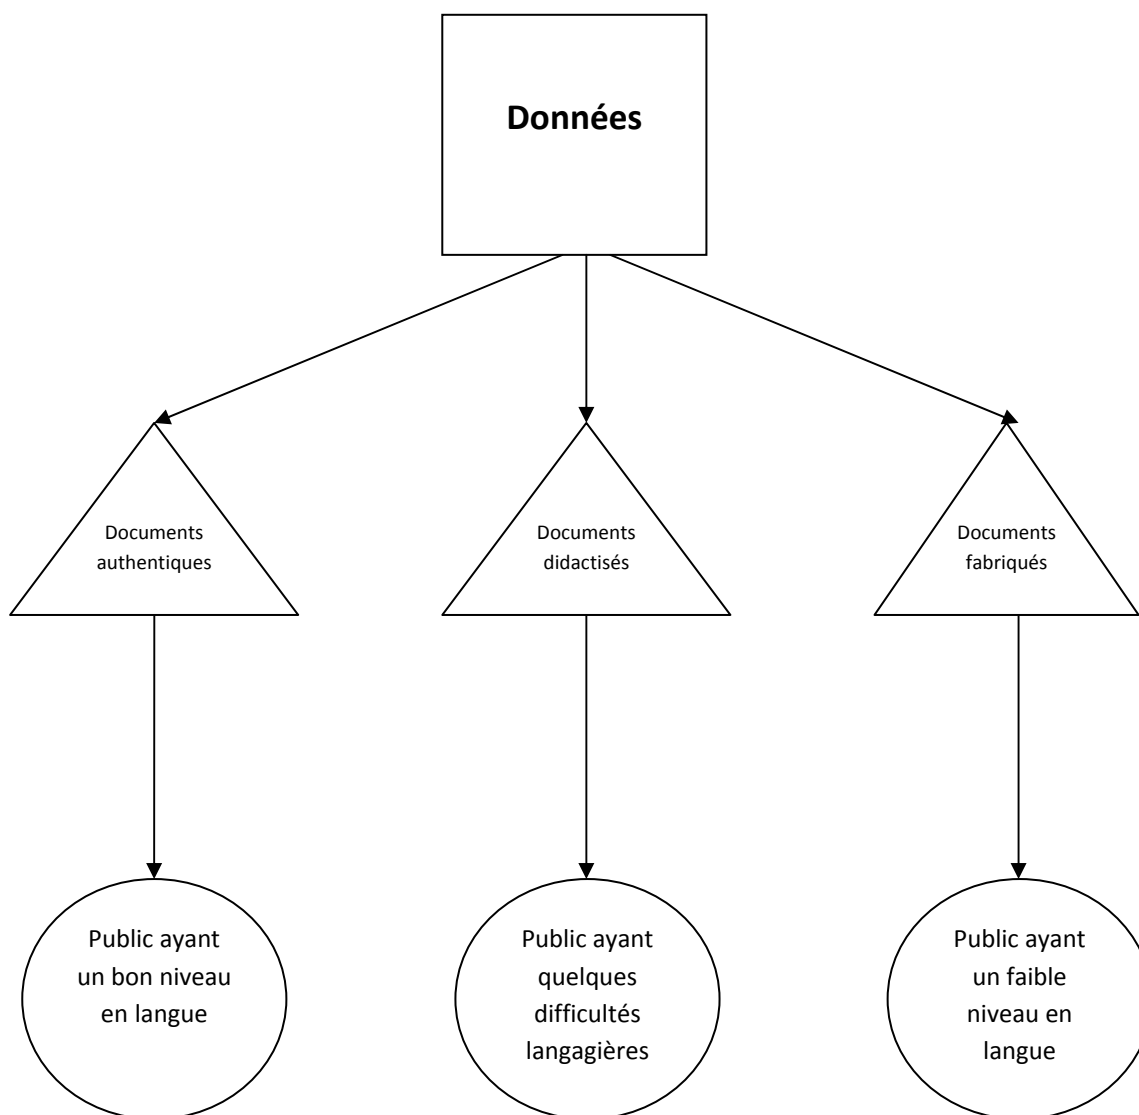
Données

Documents authentiques

Documents didactisés

Documents fabriqués

Public ayant un bon niveau en langue

Public ayant quelques difficultés langagières

Public ayant un faible niveau en langue